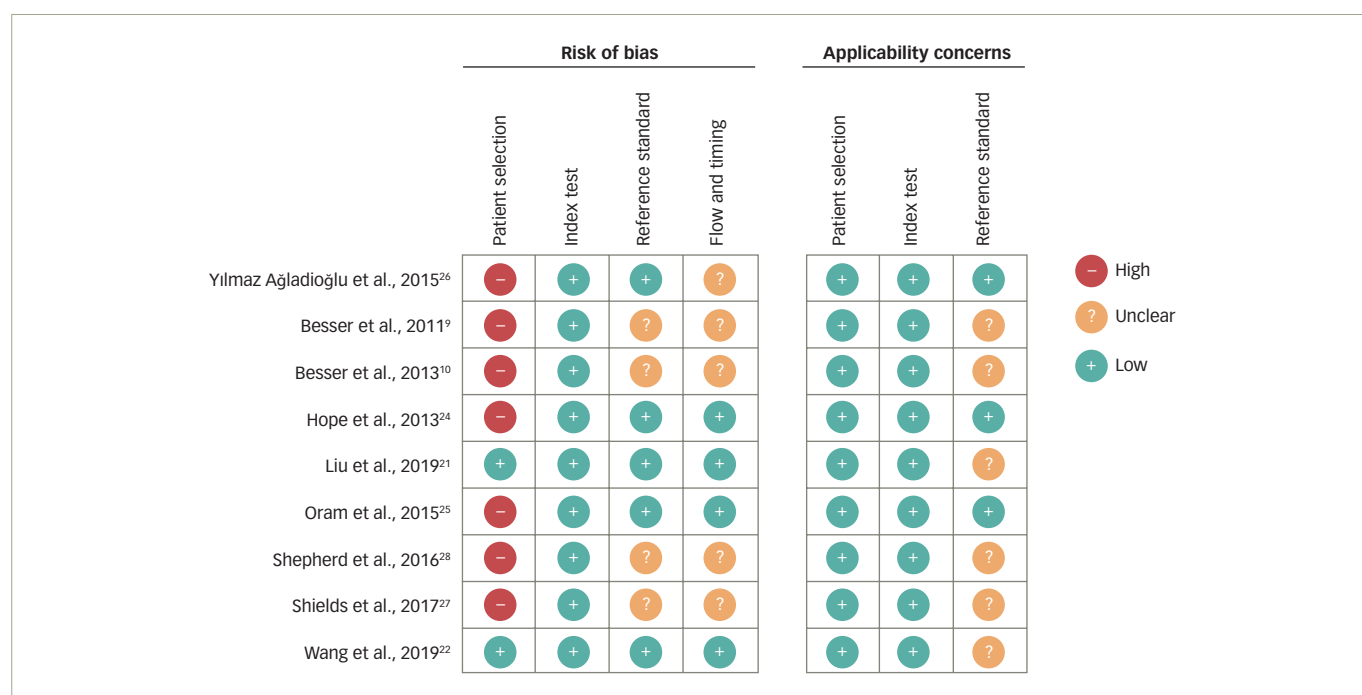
| | Risk of bias | | | | Applicability concerns | | |
|---|---|---|---|---|---|---|---|
| | Patient selection | Index test | Reference standard | Flow and timing | Patient selection | Index test | Reference standard |
| Yılmaz Ağladioğlu et al., 2015$^{26}$ | – | + | + | ? | + | + | + |
| Besser et al., 2011$^{9}$ | – | + | ? | ? | + | + | ? |
| Besser et al., 2013$^{10}$ | – | + | ? | ? | + | + | ? |
| Hope et al., 2013$^{24}$ | – | + | + | + | + | + | + |
| Liu et al., 2019$^{21}$ | + | + | + | + | + | + | ? |
| Oram et al., 2015$^{25}$ | – | + | + | + | + | + | + |
| Shepherd et al., 2016$^{28}$ | – | + | ? | ? | + | + | ? |
| Shields et al., 2017$^{27}$ | – | + | ? | ? | + | + | ? |
| Wang et al., 2019$^{22}$ | + | + | + | + | + | + | ? |

– High
? Unclear
+ Low